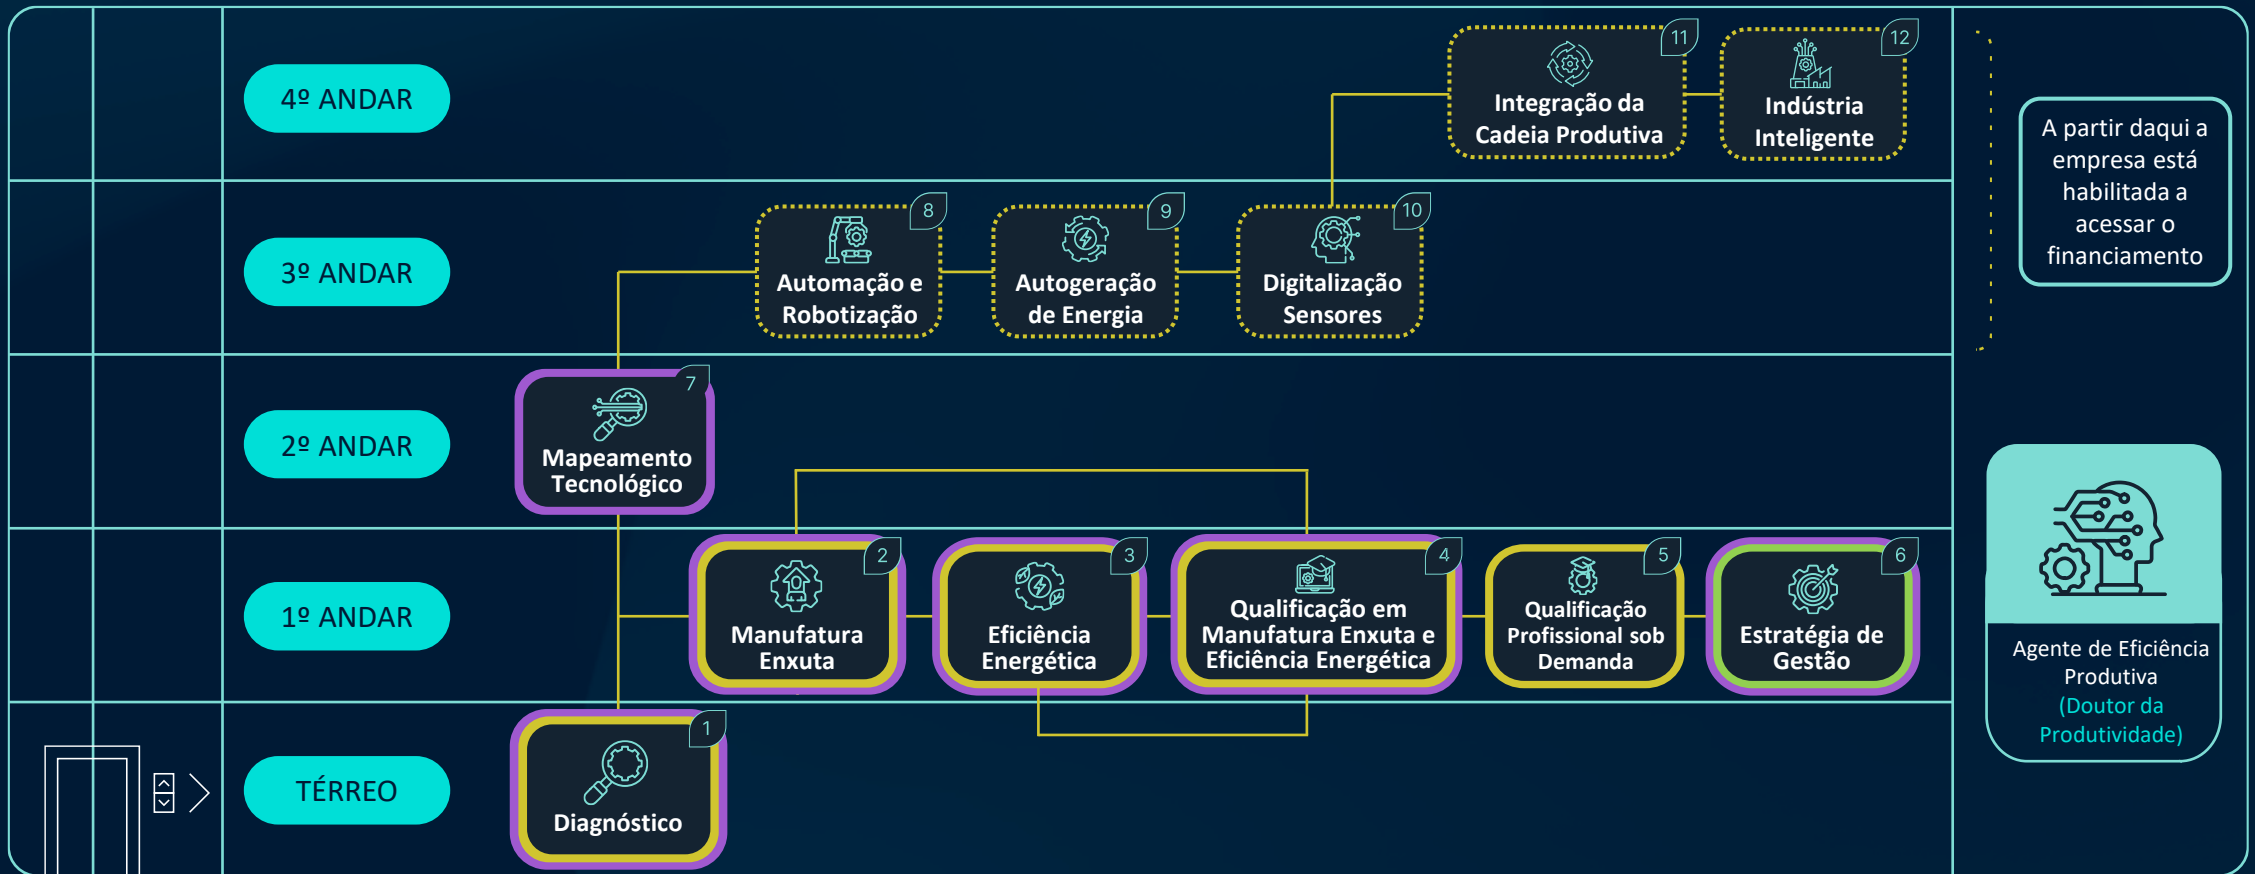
4º ANDAR

11
Integração da Cadeia Produtiva

12
Indústria Inteligente

A partir daqui a empresa está habilitada a acessar o financiamento

3º ANDAR

8
Automação e Robotização

9
Autogeração de Energia

10
Digitalização Sensores

2º ANDAR

7
Mapeamento Tecnológico

1º ANDAR

2
Manufatura Enxuta

3
Eficiência Energética

4
Qualificação em Manufatura Enxuta e Eficiência Energética

5
Qualificação Profissional sob Demanda

6
Estratégia de Gestão

Agente de Eficiência Produtiva (Doutor da Produtividade)

TÉRREO

1
Diagnóstico